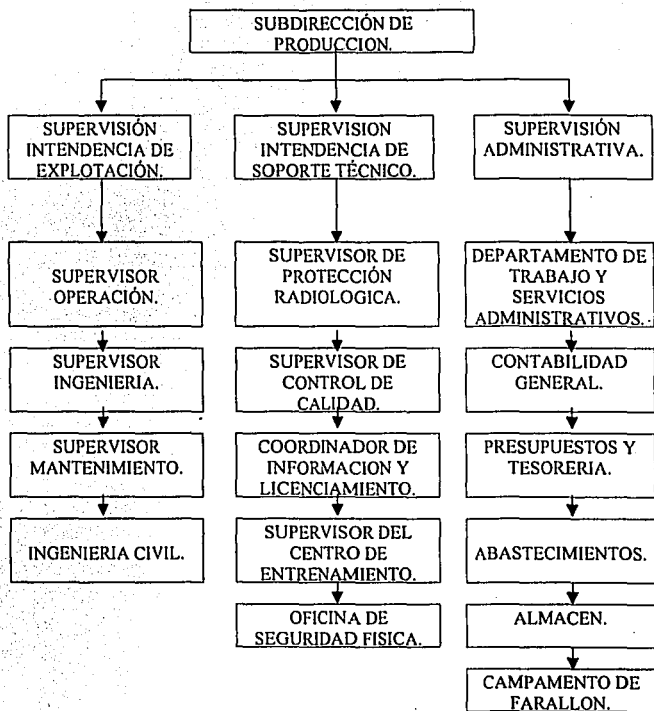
SUBDIRECCIÓN DE PRODUCCION.

SUPERVISIÓN INTENDENCIA DE EXPLOTACIÓN.

SUPERVISOR OPERACIÓN.

SUPERVISOR INGENIERIA.

SUPERVISOR MANTENIMIENTO.

INGENIERIA CIVIL.

SUPERVISION INTENDENCIA DE SOPORTE TÉCNICO.

SUPERVISOR DE PROTECCIÓN RADIOLOGICA.

SUPERVISOR DE CONTROL DE CALIDAD.

COORDINADOR DE INFORMACION Y LICENCIAMIENTO.

SUPERVISOR DEL CENTRO DE ENTRENAMIENTO.

OFICINA DE SEGURIDAD FISICA.

SUPERVISIÓN ADMINISTRATIVA.

DEPARTAMENTO DE TRABAJO Y SERVICIOS ADMINISTRATIVOS.

CONTABILIDAD GENERAL.

PRESUPUESTOS Y TESORERIA.

ABASTECIMIENTOS.

ALMACEN.

CAMPAMENTO DE FARALLON.